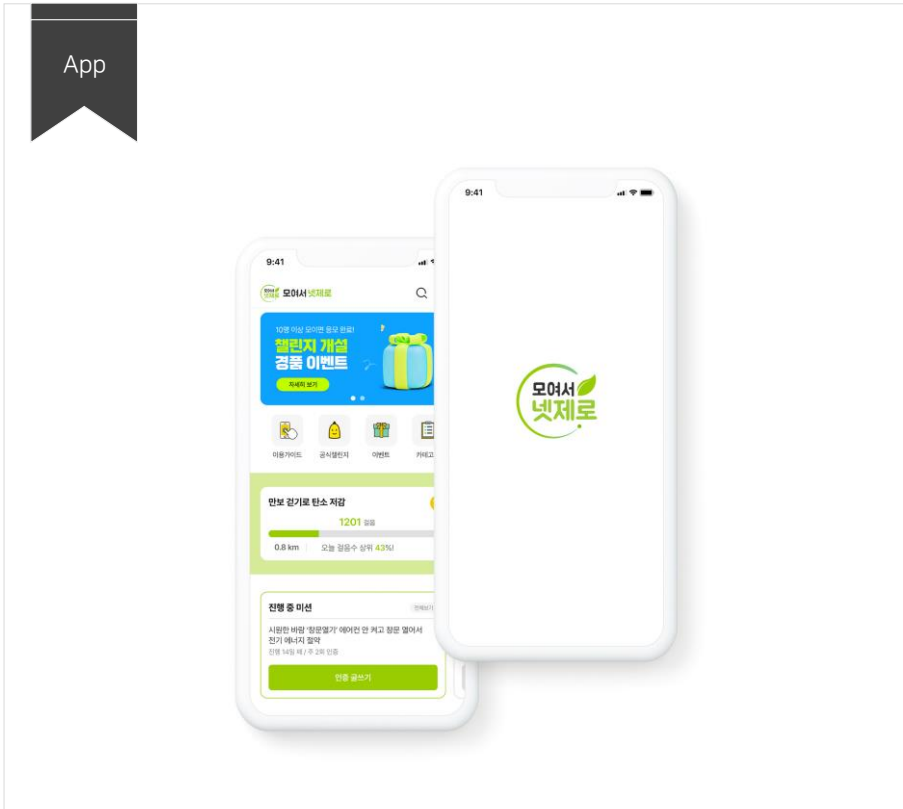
App

9:41

모여서 넷제로

10명 이상 모이면 응모 완료!

챌린지 개설 경품 이벤트

자세히 보기

이용가이드

공식챌린지

이벤트

카테고

만보 걷기로 탄소 저감

1201 걸음

0.8 km

오늘 걸음수 상위 43%!

진행 중 미션

전체보기

시원한 바람 '창문열기' 에어컨 안 켜고 창문 열어서 전기 에너지 절약

진행 54일 째 / 주 2회 인증

인증 글쓰기

9:41

모여서 넷제로